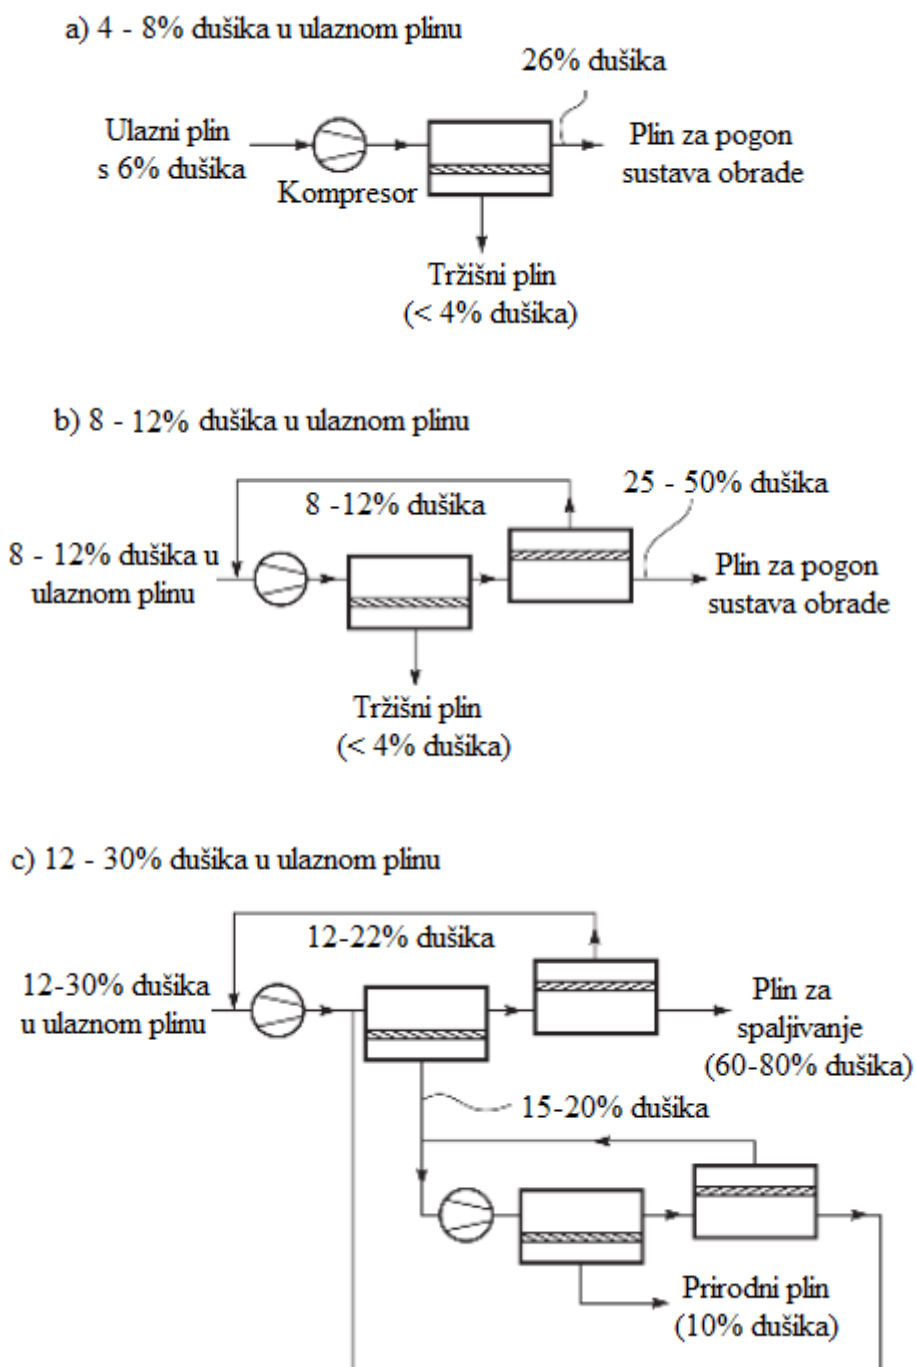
a) 4 - 8% dušika u ulaznom plinu

26% dušika

Ulazni plin s 6% dušika

Kompresor

Plin za pogon sustava obrade

Tržišni plin (< 4% dušika)

b) 8 - 12% dušika u ulaznom plinu

8 -12% dušika

25 - 50% dušika

8 - 12% dušika u ulaznom plinu

Plin za pogon sustava obrade

Tržišni plin (< 4% dušika)

c) 12 - 30% dušika u ulaznom plinu

12-22% dušika

12-30% dušika u ulaznom plinu

Plin za spaljivanje (60-80% dušika)

15-20% dušika

Prirodni plin (10% dušika)